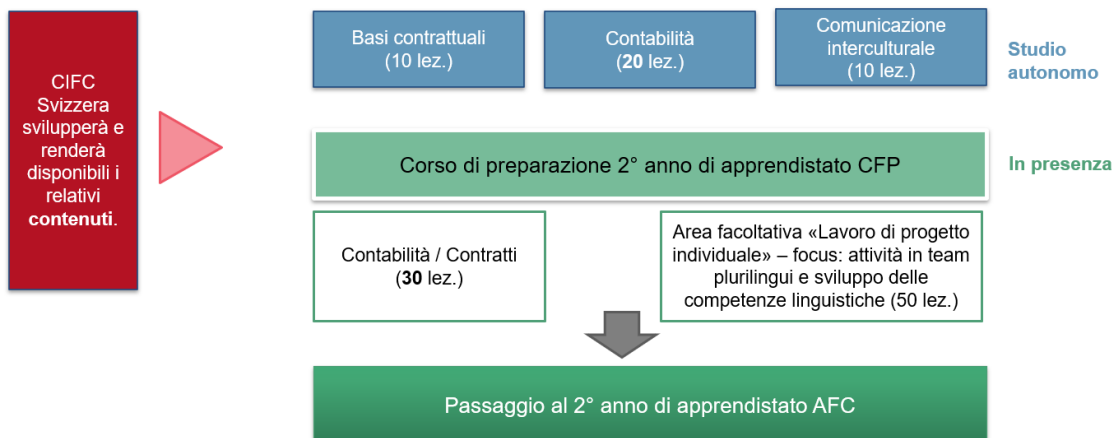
CIFC Svizzera svilupperà e renderà disponibili i relativi **contenuti**.

Basi contrattuali (10 lez.)

Contabilità (**20** lez.)

Comunicazione interculturale (10 lez.)

Studio autonomo

Corso di preparazione 2° anno di apprendistato CFP

In presenza

Contabilità / Contratti (**30** lez.)

Area facoltativa «Lavoro di progetto individuale» – focus: attività in team plurilingui e sviluppo delle competenze linguistiche (50 lez.)

Passaggio al 2° anno di apprendistato AFC